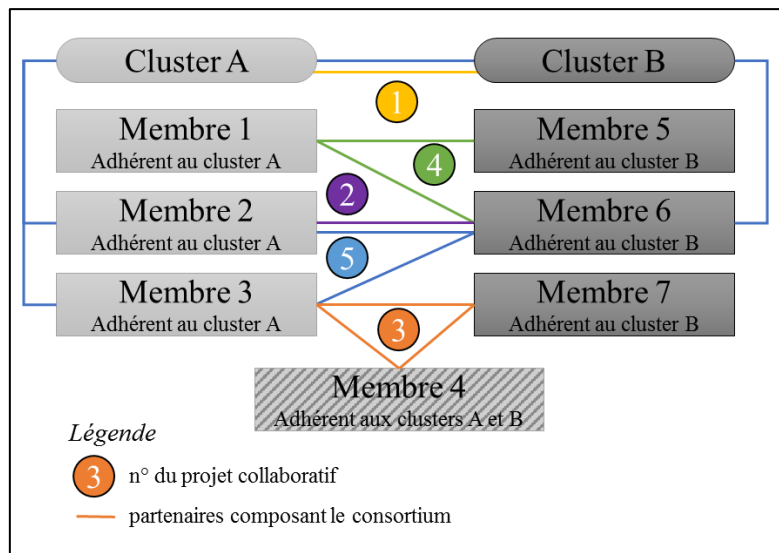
Cluster A

Cluster B

1

Membre 1
Adhérent au cluster A

4

Membre 5
Adhérent au cluster B

2

Membre 2
Adhérent au cluster A

Membre 6
Adhérent au cluster B

5

Membre 3
Adhérent au cluster A

3

Membre 7
Adhérent au cluster B

Membre 4
Adhérent aux clusters A et B

Légende

3 n° du projet collaboratif

partenaires composant le consortium